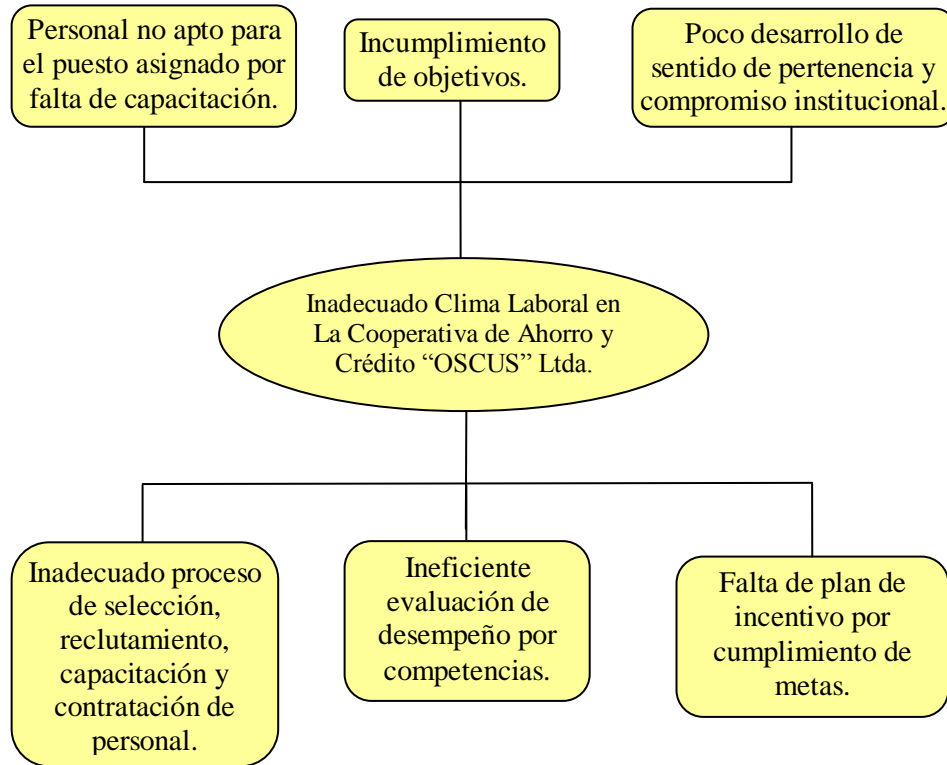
Personal no apto para el puesto asignado por falta de capacitación.

Incumplimiento de objetivos.

Poco desarrollo de sentido de pertenencia y compromiso institucional.

Inadecuado Clima Laboral en La Cooperativa de Ahorro y Crédito “OSCUS” Ltda.

Inadecuado proceso de selección, reclutamiento, capacitación y contratación de personal.

Ineficiente evaluación de desempeño por competencias.

Falta de plan de incentivo por cumplimiento de metas.